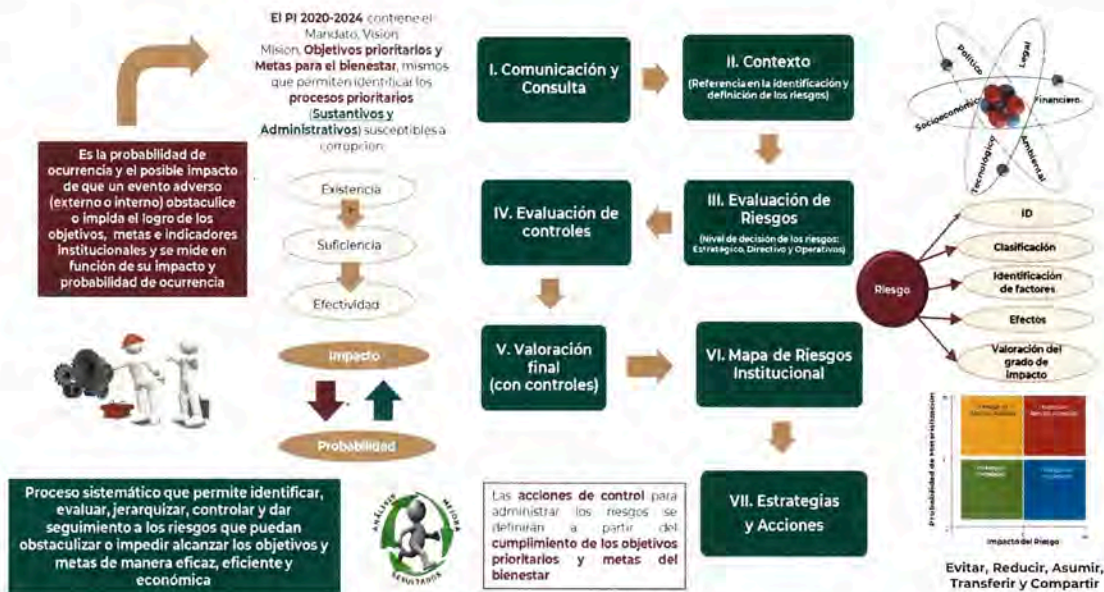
El PI 2020-2024 contiene el Mandato, Visión Misión, Objetivos prioritarios y Metas para el bienestar, mismos que permiten identificar los procesos prioritarios (Sustantivos y Administrativos) susceptibles a corrupción

Es la probabilidad de ocurrencia y el posible impacto de que un evento adverso (externo o interno) obstaculice o impida el logro de los objetivos, metas e indicadores institucionales y se mide en función de su impacto y probabilidad de ocurrencia

Existencia

Suficiencia

Efectividad

Impacto

Probabilidad

I. Comunicación y Consulta

II. Contexto
(Referencia en la identificación y definición de los riesgos)

Político
Legal
Socioeconómico
Financiero
Tecnológico
Ambiental

IV. Evaluación de controles

III. Evaluación de Riesgos
(Nivel de decisión de los riesgos: Estratégico, Directivo y Operativos)

Riesgo

ID

Clasificación

Identificación de factores

Efectos

Valoración del grado de impacto

V. Valoración final (con controles)

VI. Mapa de Riesgos Institucional

Probabilidad de materialización

Impacto del Riesgo

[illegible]

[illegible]

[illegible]

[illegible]

Proceso sistemático que permite identificar, evaluar, jerarquizar, controlar y dar seguimiento a los riesgos que puedan obstaculizar o impedir alcanzar los objetivos y metas de manera eficaz, eficiente y económica

ANÁLISIS
MEJORA
RESULTADOS

Las acciones de control para administrar los riesgos se definirán a partir del cumplimiento de los objetivos prioritarios y metas del bienestar

VII. Estrategias y Acciones

Evitar, Reducir, Asumir, Transferir y Compartir